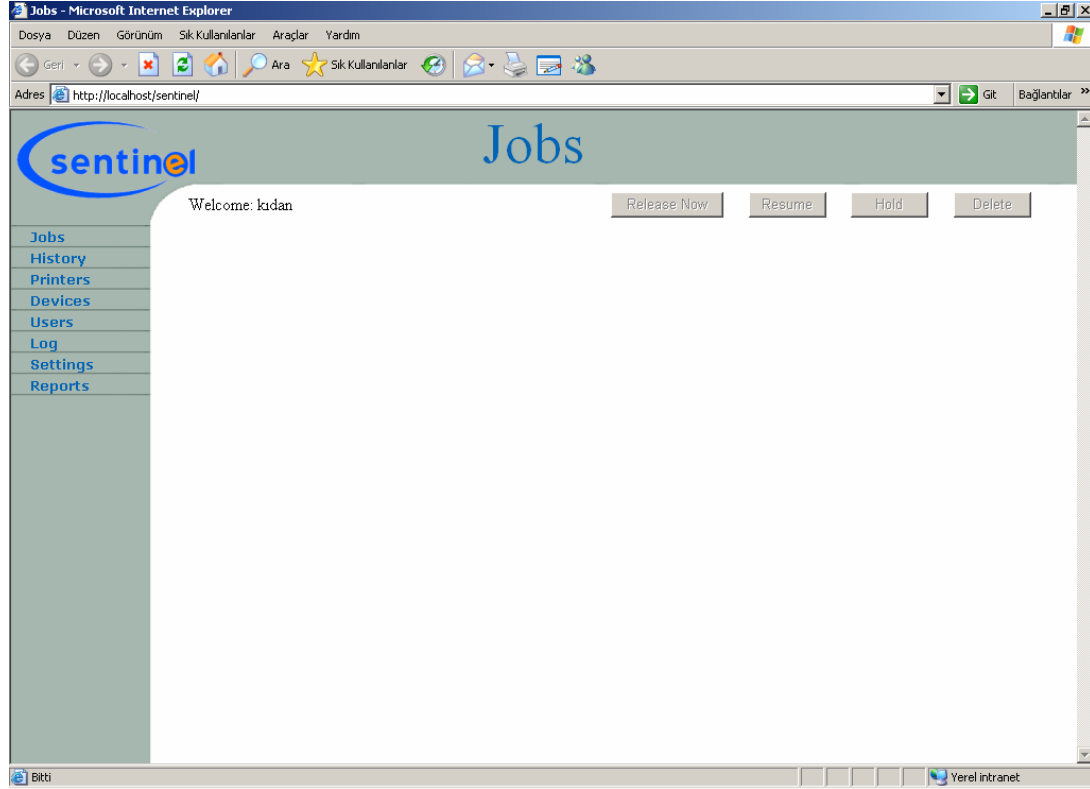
Jobs - Microsoft Internet Explorer

Dosya Düzen Görünüm Sık Kullanılanlar Araçlar Yardım

Geri Ara Sık Kullanılanlar

Adres http://localhost/sentinel/ Git Bağlantılar

sentinel

Jobs

Welcome: kıdan

Release Now Resume Hold Delete

Jobs
History
Printers
Devices
Users
Log
Settings
Reports

Bitti Yerel intranet